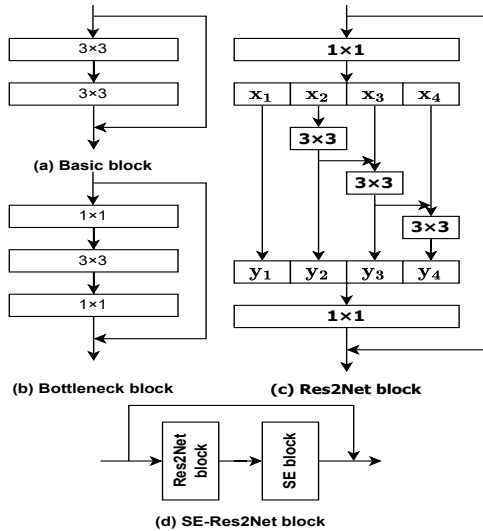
3×3

3×3

(a) Basic block

1×1

3×3

1×1

(b) Bottleneck block

1×1

$x_1$ $x_2$ $x_3$ $x_4$

3×3

3×3

3×3

$y_1$ $y_2$ $y_3$ $y_4$

1×1

(c) Res2Net block

Res2Net block

SE block

(d) SE-Res2Net block